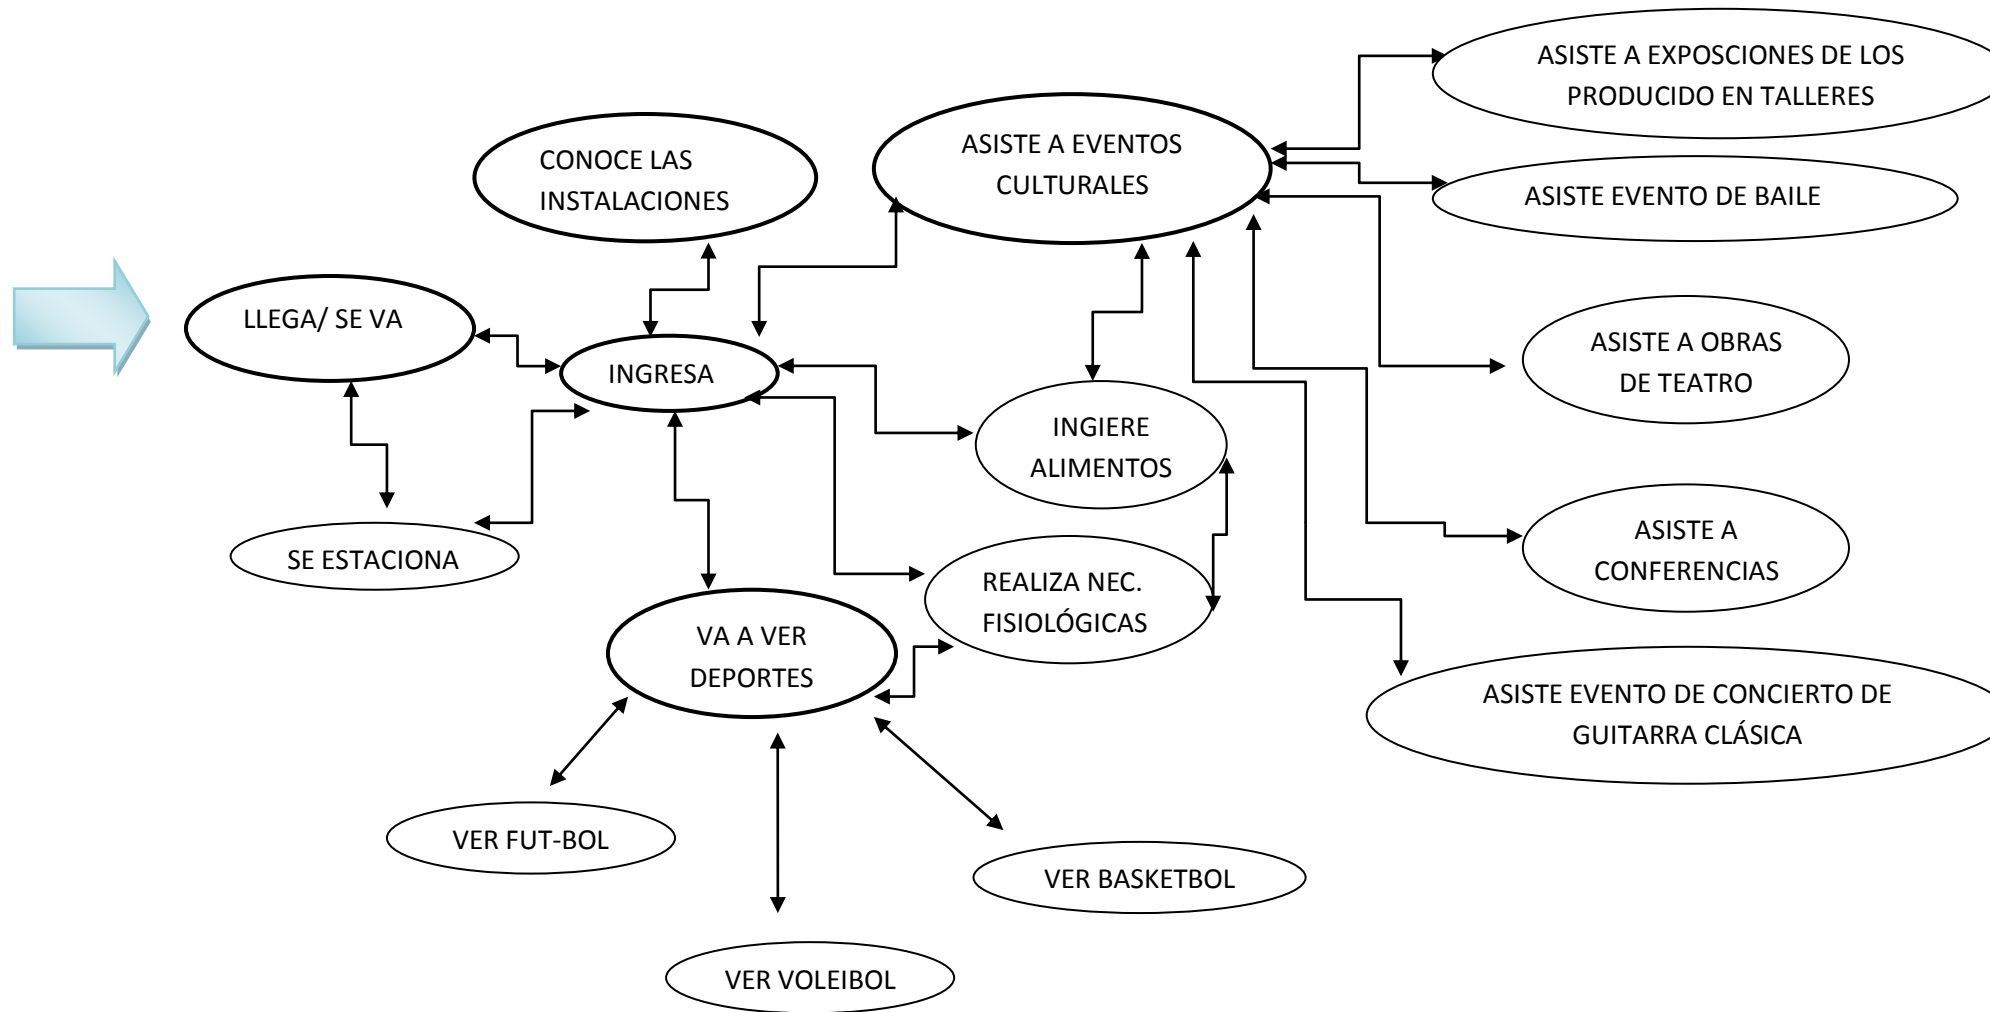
ASISTE A EXPOSCIONES DE LOS PRODUCIDO EN TALLERES

CONOCE LAS INSTALACIONES

ASISTE A EVENTOS CULTURALES

ASISTE EVENTO DE BAILE

LLEGA/ SE VA

INGRESA

ASISTE A OBRAS DE TEATRO

INGIERE ALIMENTOS

ASISTE A CONFERENCIAS

SE ESTACIONA

REALIZA NEC. FISIOLÓGICAS

VA A VER DEPORTES

ASISTE EVENTO DE CONCIERTO DE GUITARRA CLÁSICA

VER FUT-BOL

VER BASKETBOL

VER VOLEIBOL